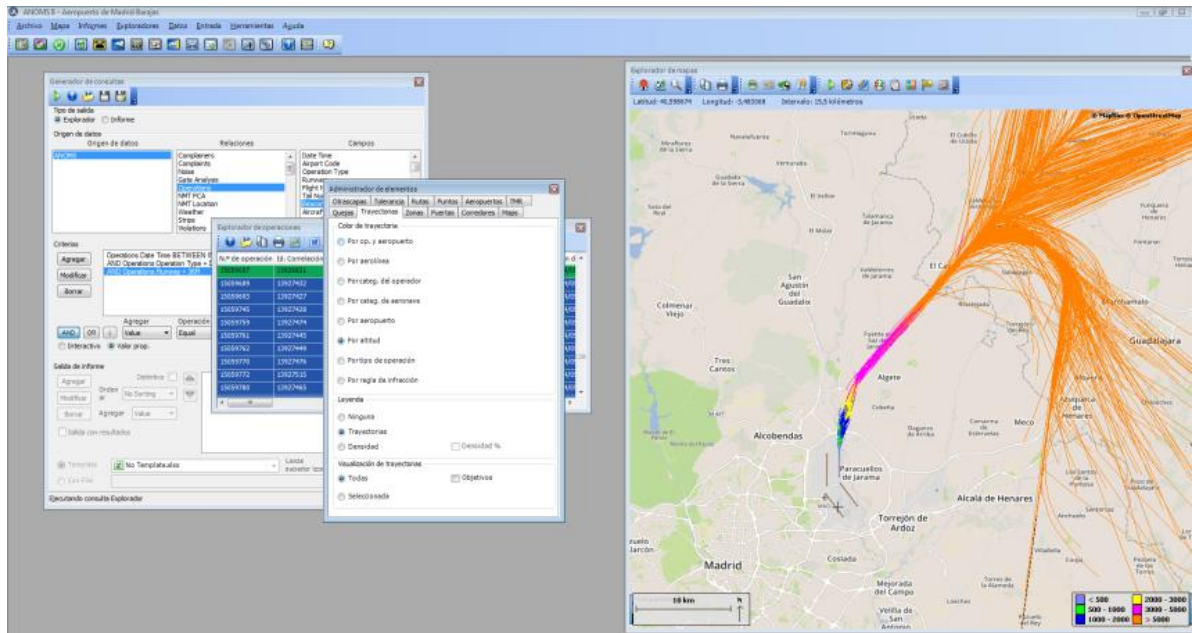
ANOMS 8 - Aeropuerto de Madrid Barajas

Archivo Mapa Informes Exploradores Datos Entrada Herramientas Ayuda

Generador de consultas

Tipo de salida
Explorador Informe

Origen de datos

| Origen de datos | Relaciones | Campos |
|---|---|---|
| ANOMS | Complainers<br>Complaints<br>Noise<br>Gate Analysis<br>Operations<br>NMT PCA<br>NMT Location<br>Weather<br>Strips<br>Violations | Date Time<br>Airport Code<br>Operation Type<br>Runway<br>Flight N<br>Tail Nu<br>Aircraft |

Criterios

Agregar
Modificar
Borrar

Operations.Date Time BETWEEN
AND Operations.Operation Type =
AND Operations.Runway = 36R

Agregar Operación
AND OR Value Equal
Interactive Valor prop.

Salida de informe
Agregar Distintivo
Modificar Orden por No Sorting
Borrar Agregar Value
Salida con resultados

Template No Templatesales
Lista File

Ejecutando consulta Explorador

Explorador de operaciones

| N.º de operación | Id. Correlación |
|---|---|
| 15059637 | 13926831 |
| 15059689 | 13927432 |
| 15059693 | 13927427 |
| 15059745 | 13927428 |
| 15059759 | 13927474 |
| 15059761 | 13927445 |
| 15059762 | 13927449 |
| 15059770 | 13927476 |
| 15059772 | 13927515 |
| 15059780 | 13927465 |

Administrador de elementos

Otras capas Tolerancia Rutas Puntos Aeropuertos TMR
Quejas Trayectorias Zonas Puertas Corredores Mapa

Color de trayectoria
Por op. y aeropuerto
Por aerolínea
Por categ. del operador
Por categ. de aeronave
Por aeropuerto
Por altitud
Por tipo de operación
Por regla de infracción

Leyenda
Ninguna
Trayectorias
Densidad
Densidad %

Visualización de trayectorias
Todas
Objetivos
Seleccionada

Explorador de mapas

Latitud: 40,598674 Longitud: -3,483068 Intervalo: 15,5 kilómetros

© MapBox © OpenStreetMap

Navalafuente
Torrelaguna
Miraflores de la Sierra
Venturada
Guadalix de la Sierra
El Molar
Soto del Real
Talamanca de Jarama
El Casar
San Agustín del Guadalix
Valdetorres de Jarama
Colmenar Viejo
Tres Cantos
Algete
Alcobendas
Paracuellos de Jarama
Daganzo de Arriba
Meco
Alcalá de Henares
Torrejón de Ardoz
Coslada
Madrid
Mejorada del Campo
Velilla de San Antonio
Guadalajara
Azuqueca de Henares
Cabanillas
Fontanar
Marchamalo
Humanes
Yunquera de Henares
Los Santos de la Humosa
Anchuelo
Villalbilla
Loeches

10 km

< 500
500 - 1000
1000 - 2000
2000 - 3000
3000 - 5000
> 5000